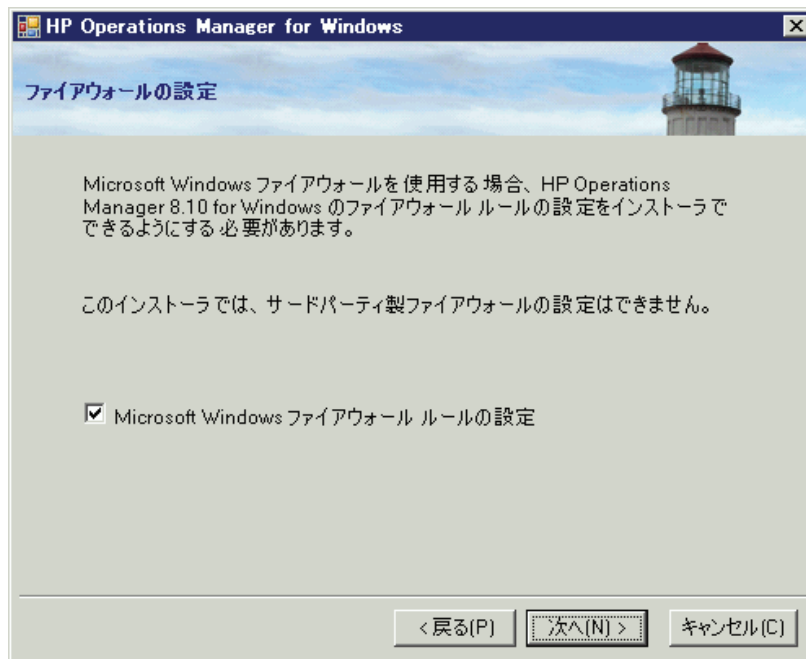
HP Operations Manager for Windows

ファイアウォールの設定

Microsoft Windows ファイアウォールを使用する場合、HP Operations Manager 8.10 for Windows のファイアウォール ルールの設定をインストーラでできるようにする必要があります。

このインストーラでは、サードパーティ製ファイアウォールの設定はできません。

Microsoft Windows ファイアウォール ルールの設定

< 戻る(P) | 次へ(N) > | キャンセル(C)